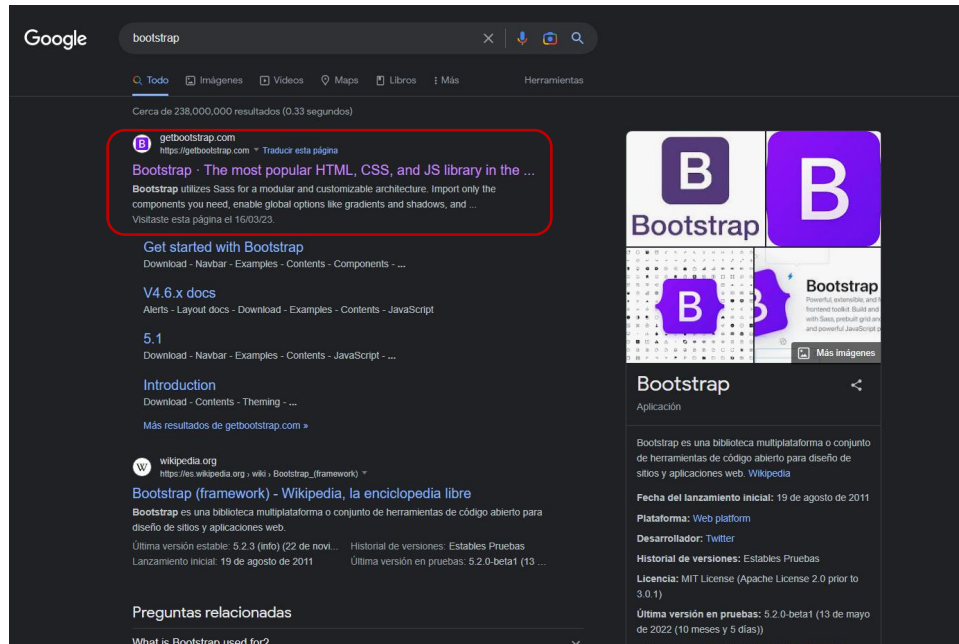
Google

bootstrap

Todo Imágenes Videos Maps Libros Más Herramientas

Cerca de 238,000,000 resultados (0.33 segundos)

getbootstrap.com
https://getbootstrap.com Traducir esta página

Bootstrap · The most popular HTML, CSS, and JS library in the ...

Bootstrap utilizes Sass for a modular and customizable architecture. Import only the components you need, enable global options like gradients and shadows, and ...
Visitaste esta página el 16/03/23.

Get started with Bootstrap
Download - Navbar - Examples - Contents - Components - ...

V4.6.x docs
Alerts - Layout docs - Download - Examples - Contents - JavaScript

5.1
Download - Navbar - Examples - Contents - JavaScript - ...

Introduction
Download - Contents - Theming - ...

Más resultados de getbootstrap.com »

wikipedia.org
https://es.wikipedia.org › wiki › Bootstrap_(framework)

Bootstrap (framework) - Wikipedia, la enciclopedia libre

Bootstrap es una biblioteca multiplataforma o conjunto de herramientas de código abierto para diseño de sitios y aplicaciones web.

Última versión estable: 5.2.3 (info) (22 de novi...
Lanzamiento inicial: 19 de agosto de 2011
Historial de versiones: Estables Pruebas
Última versión en pruebas: 5.2.0-beta1 (13 ...

Preguntas relacionadas

What is Bootstrap used for?

B
Bootstrap
B
B
Bootstrap
Powerful, extensible, and feature-packed frontend toolkit. Build and customize with Sass, prebuilt grid and components, and powerful JavaScript pl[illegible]
Más imágenes

Bootstrap
Aplicación

Bootstrap es una biblioteca multiplataforma o conjunto de herramientas de código abierto para diseño de sitios y aplicaciones web. Wikipedia

Fecha del lanzamiento inicial: 19 de agosto de 2011
Plataforma: Web platform
Desarrollador: Twitter
Historial de versiones: Estables Pruebas
Licencia: MIT License (Apache License 2.0 prior to 3.0.1)
Última versión en pruebas: 5.2.0-beta1 (13 de mayo de 2022 (10 meses y 5 días))